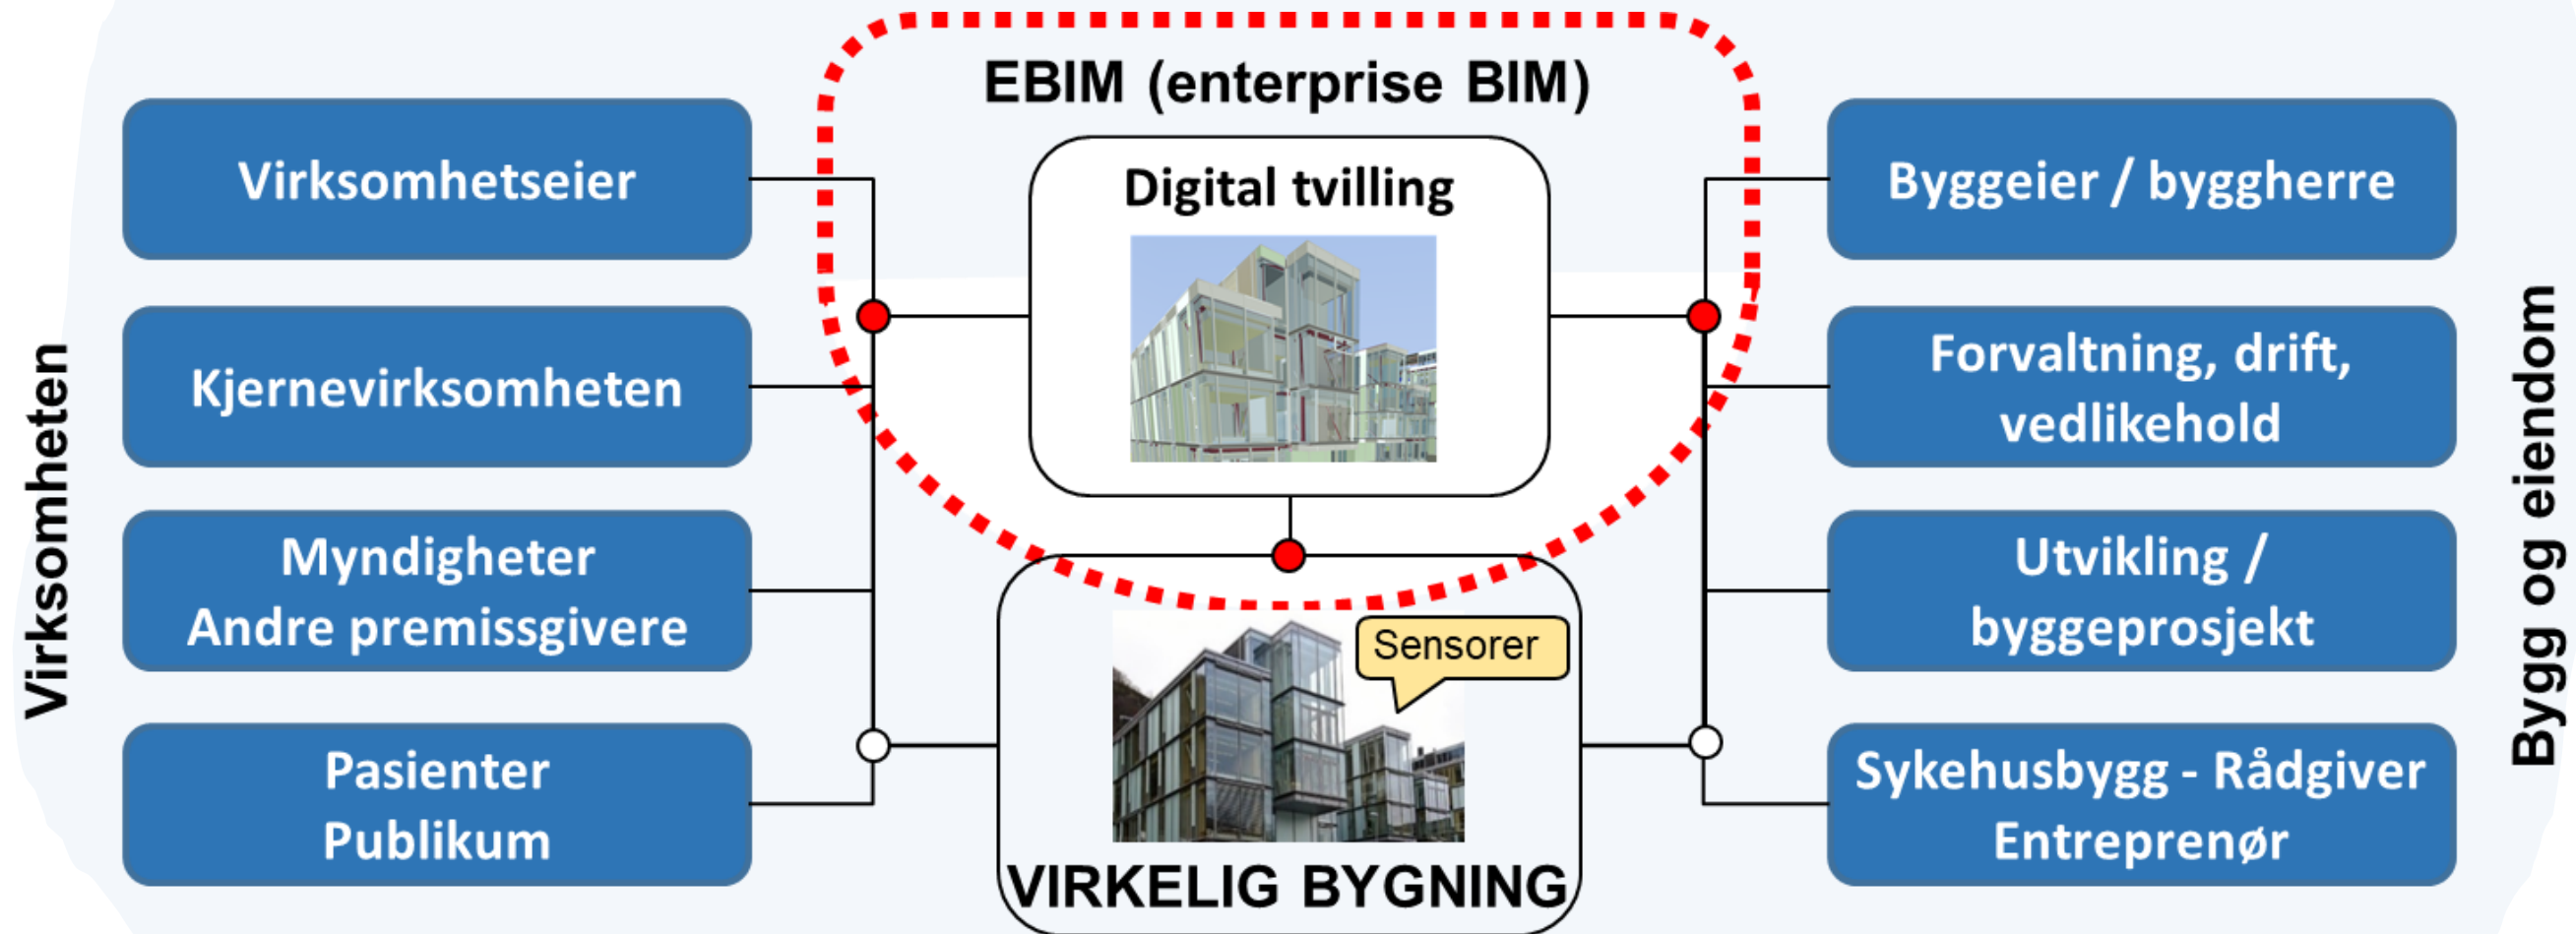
Virksomheten

Virksomhetseier

Kjernevirksomheten

Myndigheter
Andre premissgivere

Pasienter
Publikum

EBIM (enterprise BIM)

Digital tvilling

Sensorer

VIRKELIG BYGNING

Byggeier / byggherre

Forvaltning, drift, vedlikehold

Utvikling / byggeprosjekt

Sykehusbygg - Rådgiver
Entreprenør

Bygg og eiendom